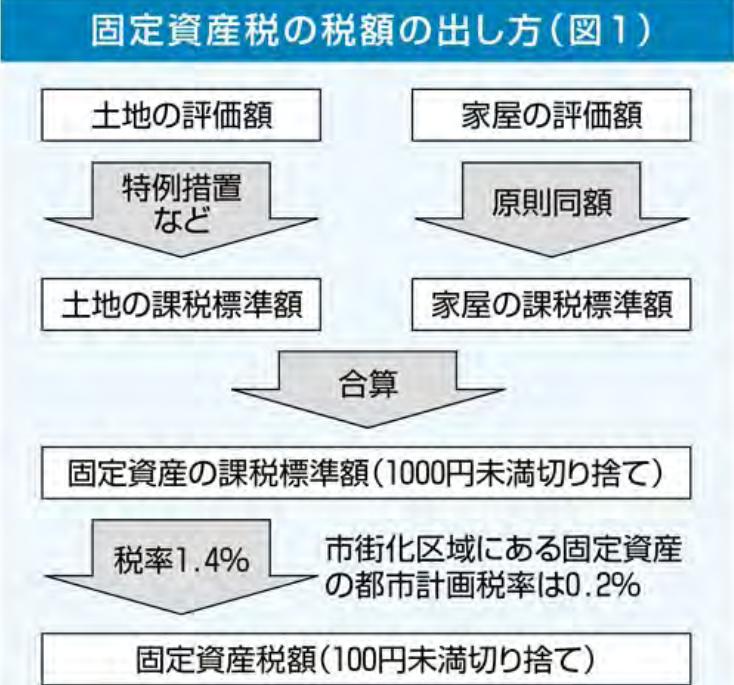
固定資産税の税額の出し方（図1）

土地の評価額

家屋の評価額

特例措置など

原則同額

土地の課税標準額

家屋の課税標準額

合算

固定資産の課税標準額（1000円未満切り捨て）

税率1.4%

市街化区域にある固定資産の都市計画税率は0.2%

固定資産税額（100円未満切り捨て）